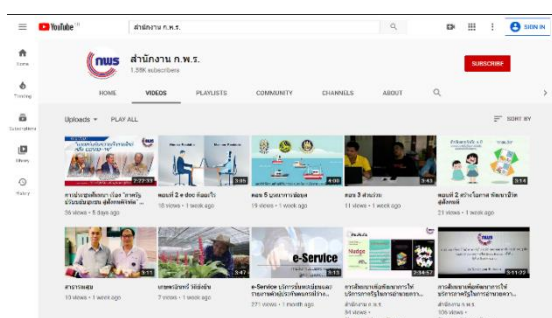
YouTube TH
สำนักงาน ก.พ.ร.
SIGN IN
Home
Trending
Subscriptions
Library
History
nws
สำนักงาน ก.พ.ร.
1.59K subscribers
SUBSCRIBE
HOME
VIDEOS
PLAYLISTS
COMMUNITY
CHANNELS
ABOUT
Uploads
PLAY ALL
SORT BY

2:22:33
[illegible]
26 views • 5 days ago

3:06
ตอนที่ 2 e-doc ห้องเก็บ
10 views • 1 week ago

4:09
ตอน 5 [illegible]
19 views • 1 week ago

3:43
ตอน 3 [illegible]
11 views • 1 week ago

3:14
ตอนที่ 2 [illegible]
21 views • 1 week ago

3:11
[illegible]
13 views • 1 week ago

3:47
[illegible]
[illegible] views • 1 week ago

e-Service
3:13
e-Service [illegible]
271 views • 1 month ago

3:34:57
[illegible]
34 views • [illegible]

5:11:23
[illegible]
336 views • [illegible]